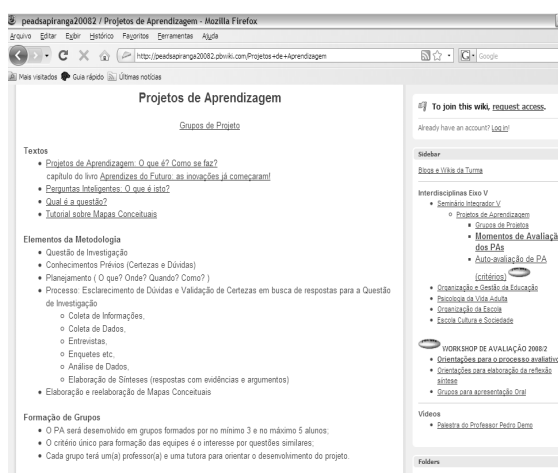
peadsapiranga20082 / Projetos de Aprendizagem - Mozilla Firefox

Arquivo Editar Exibir Histórico Favoritos Ferramentas Ajuda

http://peadsapiranga20082.pbwiki.com/Projetos+de+Aprendizagem

Google

Mais visitados Guia rápido Últimas notícias

Projetos de Aprendizagem

Grupos de Projeto

Textos
- Projetos de Aprendizagem: O que é? Como se faz? capítulo do livro Aprendizes do Futuro: as inovações já começaram!
- Perguntas Inteligentes: O que é isto?
- Qual é a questão?
- Tutorial sobre Mapas Conceituais

Elementos da Metodologia
- Questão de Investigação
- Conhecimentos Prévios (Certezas e Dúvidas)
- Planejamento ( O que? Onde? Quando? Como? )
- Processo: Esclarecimento de Dúvidas e Validação de Certezas em busca de respostas para a Questão de Investigação
  - Coleta de Informações,
  - Coleta de Dados,
  - Entrevistas,
  - Enquetes etc,
  - Análise de Dados,
  - Elaboração de Sínteses (respostas com evidências e argumentos)
- Elaboração e reelaboração de Mapas Conceituais

Formação de Grupos
- O PA será desenvolvido em grupos formados por no mínimo 3 e no máximo 5 alunos;
- O critério único para formação das equipes é o interesse por questões similares;
- Cada grupo terá um(a) professor(a) e uma tutora para orientar o desenvolvimento do projeto.

To join this wiki, request access.

Already have an account? Log in!

Sidebar

Blogs e Wikis da Turma

Interdisciplinas Eixo V
- Seminário Integrador V
  - Projetos de Aprendizagem
    - Grupos de Projetos
    - Momentos de Avaliaçã dos PAs
    - Auto-avaliação de PA (critérios)
- Organização e Gestão da Educação
- Psicologia da Vida Adulta
- Organização da Escola
- Escola Cultura e Sociedade

WORKSHOP DE AVALIAÇÃO 2008/2
- Orientações para o processo avaliativ
- Orientações para elaboração da reflexão síntese
- Grupos para apresentação Oral

Vídeos
- Palestra do Professor Pedro Demo

Folders